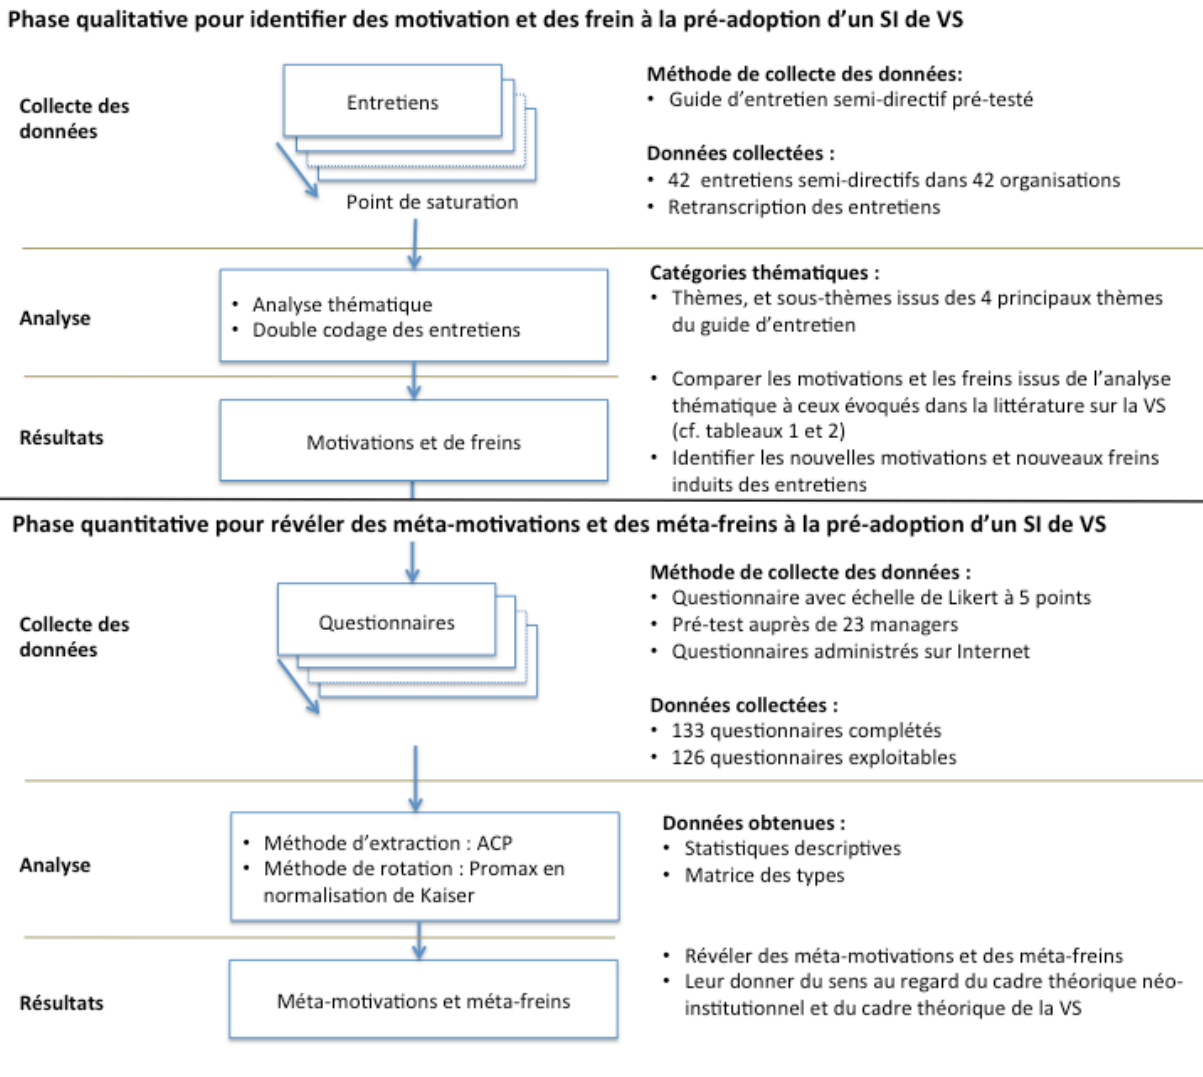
Phase qualitative pour identifier des motivation et des frein à la pré-adoption d'un SI de VS

Collecte des données

Entretiens

Point de saturation

Méthode de collecte des données:
• Guide d'entretien semi-directif pré-testé

Données collectées :
• 42 entretiens semi-directifs dans 42 organisations
• Retranscription des entretiens

Analyse

• Analyse thématique
• Double codage des entretiens

Catégories thématiques :
• Thèmes, et sous-thèmes issus des 4 principaux thèmes du guide d'entretien

Résultats

Motivations et de freins

• Comparer les motivations et les freins issus de l'analyse thématique à ceux évoqués dans la littérature sur la VS (cf. tableaux 1 et 2)
• Identifier les nouvelles motivations et nouveaux freins induits des entretiens

Phase quantitative pour révéler des méta-motivations et des méta-freins à la pré-adoption d'un SI de VS

Collecte des données

Questionnaires

Méthode de collecte des données :
• Questionnaire avec échelle de Likert à 5 points
• Pré-test auprès de 23 managers
• Questionnaires administrés sur Internet

Données collectées :
• 133 questionnaires complétés
• 126 questionnaires exploitables

Analyse

• Méthode d'extraction : ACP
• Méthode de rotation : Promax en normalisation de Kaiser

Données obtenues :
• Statistiques descriptives
• Matrice des types

Résultats

Méta-motivations et méta-freins

• Révéler des méta-motivations et des méta-freins
• Leur donner du sens au regard du cadre théorique néo-institutionnel et du cadre théorique de la VS